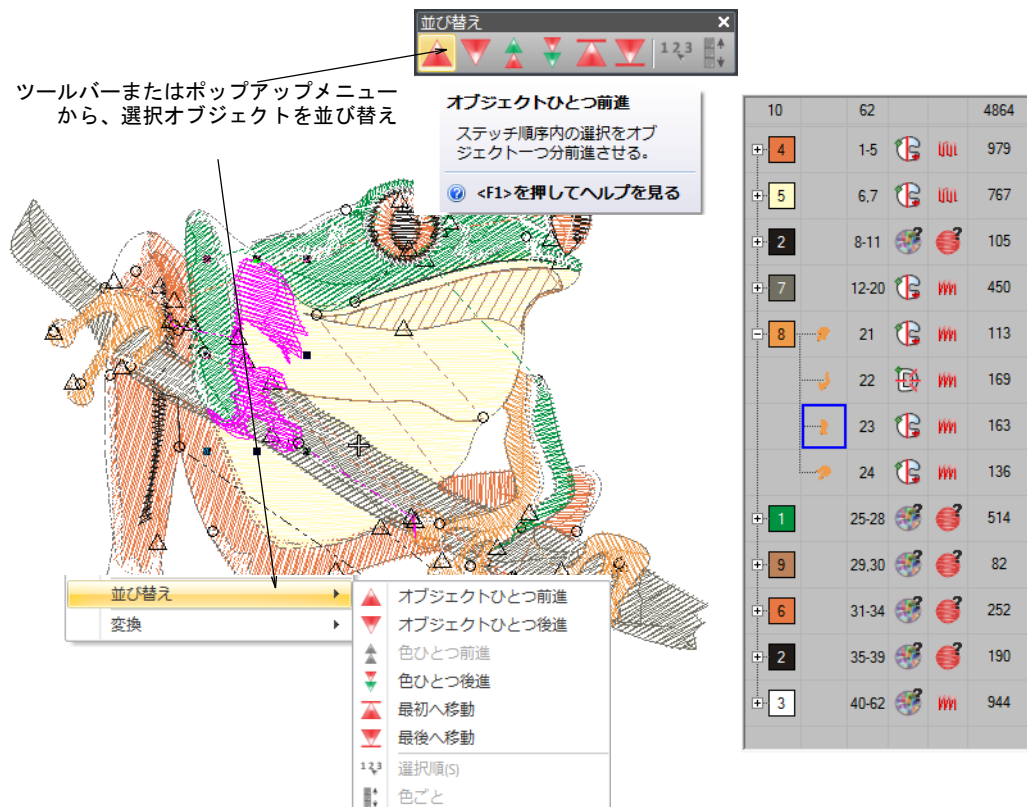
並び替え

ツールバーまたはポップアップメニューから、選択オブジェクトを並び替え

オブジェクトひとつ前進
ステッチ順序内の選択をオブジェクト一つ分前進させる。
<F1>を押してヘルプを見る

並び替え
変換

オブジェクトひとつ前進
オブジェクトひとつ後進
色ひとつ前進
色ひとつ後進
最初へ移動
最後へ移動
選択順(S)
色ごと

| 10 | | 62 | | | 4864 |
|---|---|---|---|---|---|
| 4 | | 1-5 | | | 979 |
| 5 | | 6,7 | | | 767 |
| 2 | | 8-11 | | | 105 |
| 7 | | 12-20 | | | 450 |
| 8 | | 21 | | | 113 |
| | | 22 | | | 169 |
| | | 23 | | | 163 |
| | | 24 | | | 136 |
| 1 | | 25-28 | | | 514 |
| 9 | | 29,30 | | | 82 |
| 6 | | 31-34 | | | 252 |
| 2 | | 35-39 | | | 190 |
| 3 | | 40-62 | | | 944 |